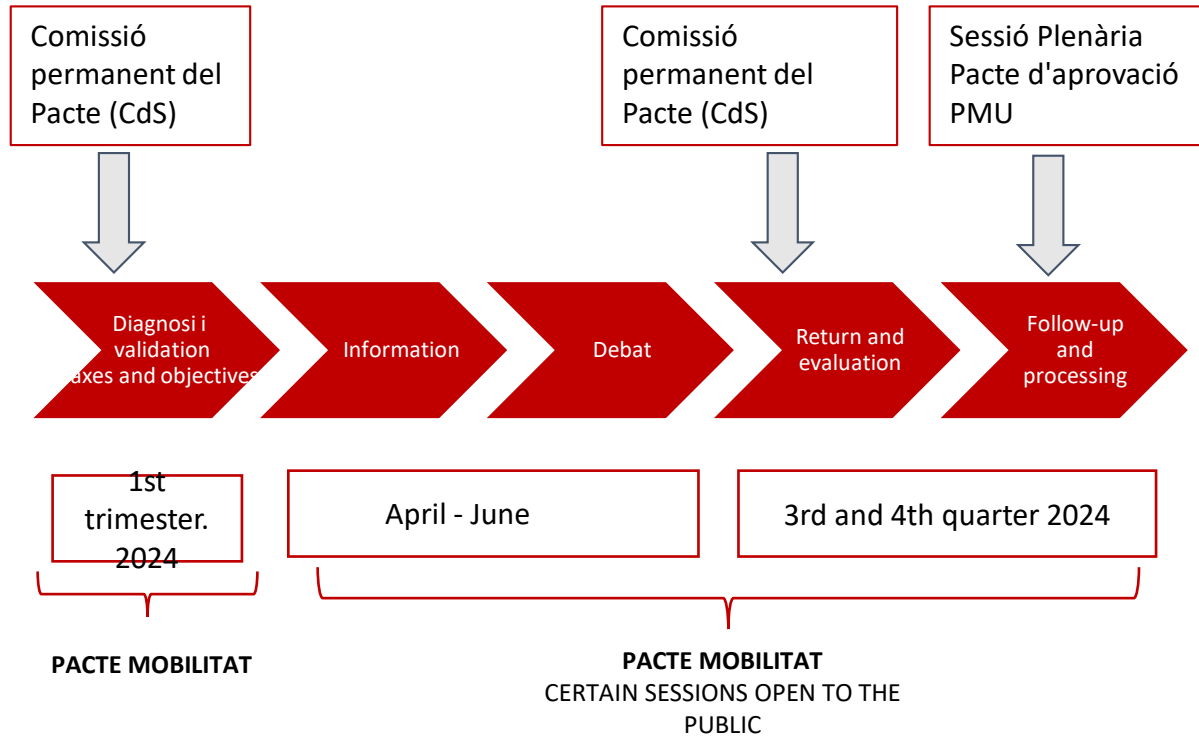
Comissió permanent del Pacte (CdS)

Comissió permanent del Pacte (CdS)

Sessió Plenària Pacte d'aprovació PMU

Diagnosi i validation axes and objectives

Information

Debat

Return and evaluation

Follow-up and processing

1st trimester. 2024

April - June

3rd and 4th quarter 2024

PACTE MOBILITAT

PACTE MOBILITAT
CERTAIN SESSIONS OPEN TO THE PUBLIC